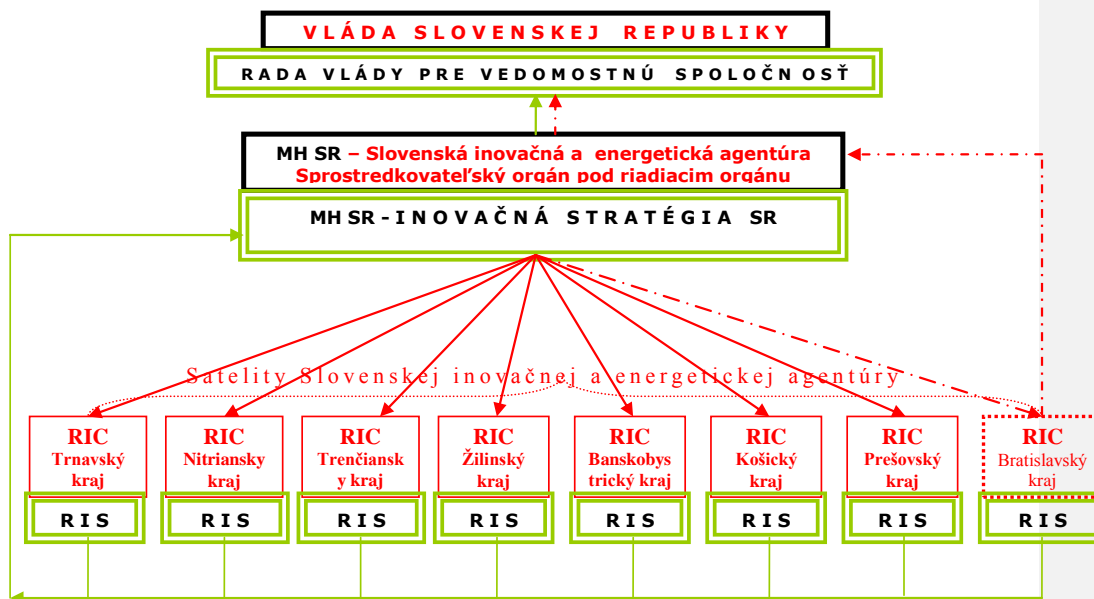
VLÁDA SLOVENSKEJ REPUBLIKY

RADA VLÁDY PRE VEDOMOSTNÚ SPOLOČNOSŤ

MH SR – Slovenská inovačná a energetická agentúra
Sprostredkovateľský orgán pod riadiacim orgánu

MH SR - INOVAČNÁ STRATÉGIA SR

Satelity Slovenskej inovačnej a energetickej agentúry

RIC Trnavský kraj

RIC Nitriansky kraj

RIC Trenčianský kraj

RIC Žilinský kraj

RIC Banskobystrický kraj

RIC Košický kraj

RIC Prešovský kraj

RIC Bratislavský kraj

RIS

RIS

RIS

RIS

RIS

RIS

RIS

RIS